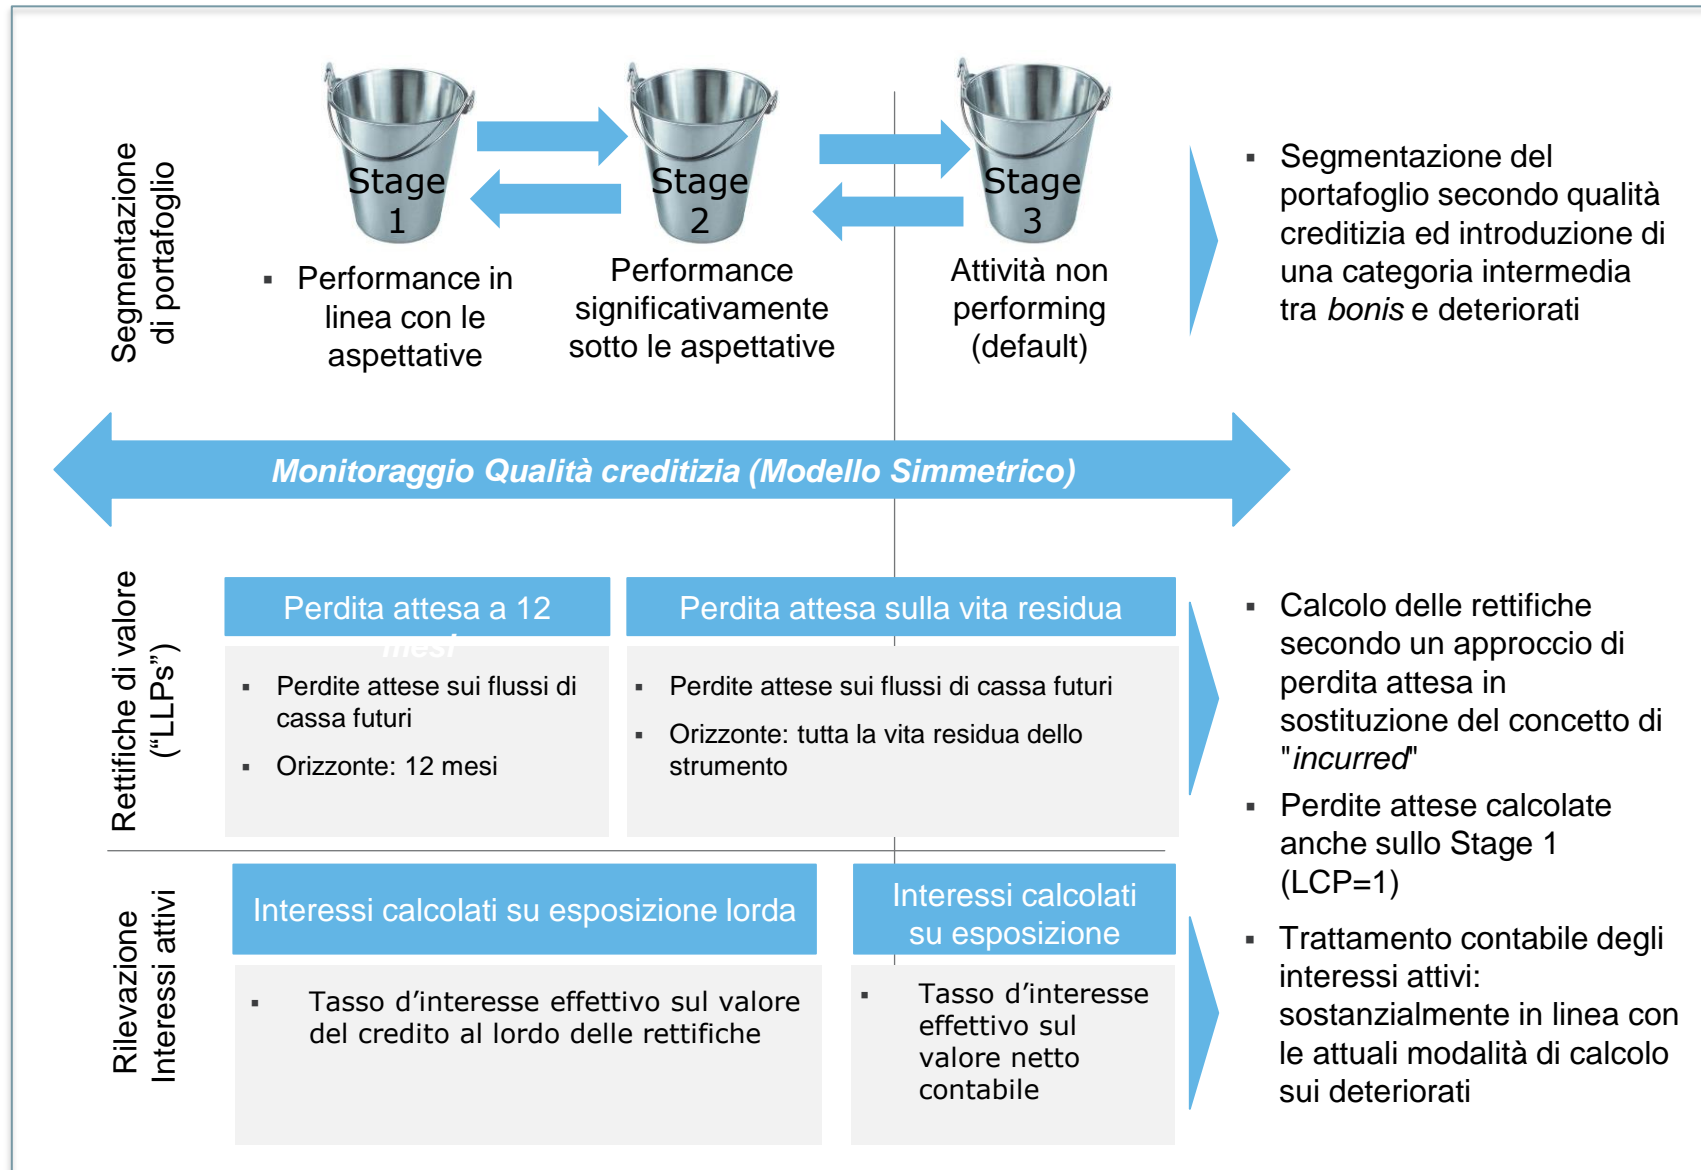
Segmentazione di portafoglio

Stage 1

Stage 2

Stage 3

▪ Performance in linea con le aspettative

Performance significativamente sotto le aspettative

Attività non performing (default)

▪ Segmentazione del portafoglio secondo qualità creditizia ed introduzione di una categoria intermedia tra *bonis* e deteriorati

Monitoraggio Qualità creditizia (Modello Simmetrico)

Rettifiche di valore ("LLPs")

Perdita attesa a 12 mesi

▪ Perdite attese sui flussi di cassa futuri

▪ Orizzonte: 12 mesi

Perdita attesa sulla vita residua

▪ Perdite attese sui flussi di cassa futuri

▪ Orizzonte: tutta la vita residua dello strumento

▪ Calcolo delle rettifiche secondo un approccio di perdita attesa in sostituzione del concetto di "*incurred*"

▪ Perdite attese calcolate anche sullo Stage 1 (LCP=1)

Rilevazione Interessi attivi

Interessi calcolati su esposizione lorda

▪ Tasso d'interesse effettivo sul valore del credito al lordo delle rettifiche

Interessi calcolati su esposizione

▪ Tasso d'interesse effettivo sul valore netto contabile

▪ Trattamento contabile degli interessi attivi: sostanzialmente in linea con le attuali modalità di calcolo sui deteriorati